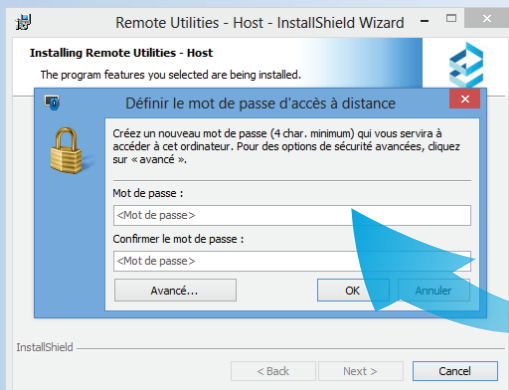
Remote Utilities - Host - InstallShield Wizard

Installing Remote Utilities - Host

The program features you selected are being installed.

Définir le mot de passe d'accès à distance

Créez un nouveau mot de passe (4 char. minimum) qui vous servira à accéder à cet ordinateur. Pour des options de sécurité avancées, cliquez sur « avancé ».

Mot de passe :

<Mot de passe>

Confirmer le mot de passe :

<Mot de passe>

Avancé...

OK

Annuler

InstallShield

< Back

Next >

Cancel